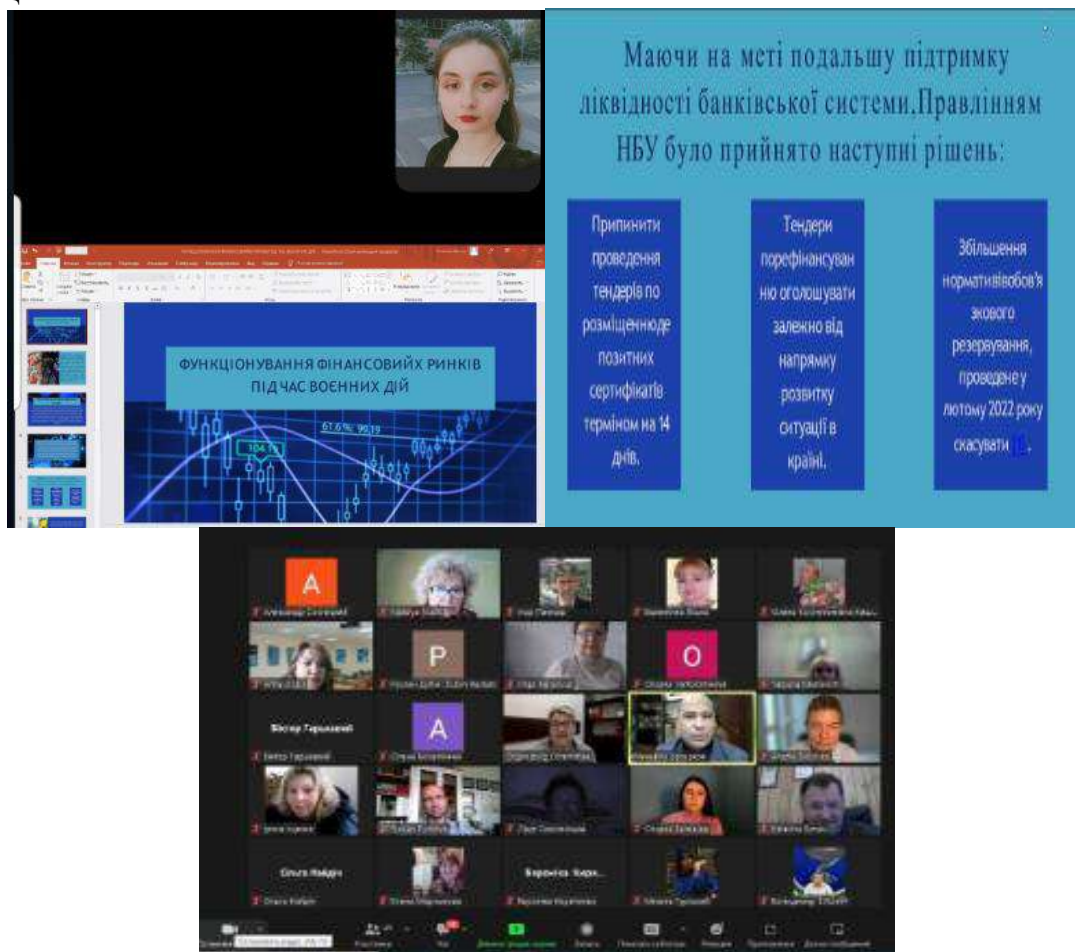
Маючи на меті подальшу підтримку ліквідності банківської системи.Правлінням НБУ було прийнято наступні рішень:

Припинити проведення тендерів по розміщеннюде позитних сертифікатів терміном на 14 днів.

Тендери порефінансуван ню оголошувати залежно від напрямку розвитку ситуації в країні.

Збільшення нормативівобов'язкового резервування, проведене у лютому 2022 року скасувати

ФУНКЦІОНУВАННЯ ФІНАНСОВИХ РИНКІВ ПІД ЧАС ВОЄННИХ ДІЙ

61.6% 90.19

104.1

A

P

O

Віктор Гарькавий

A

Ольга Найдич

Вероніка Кирк...